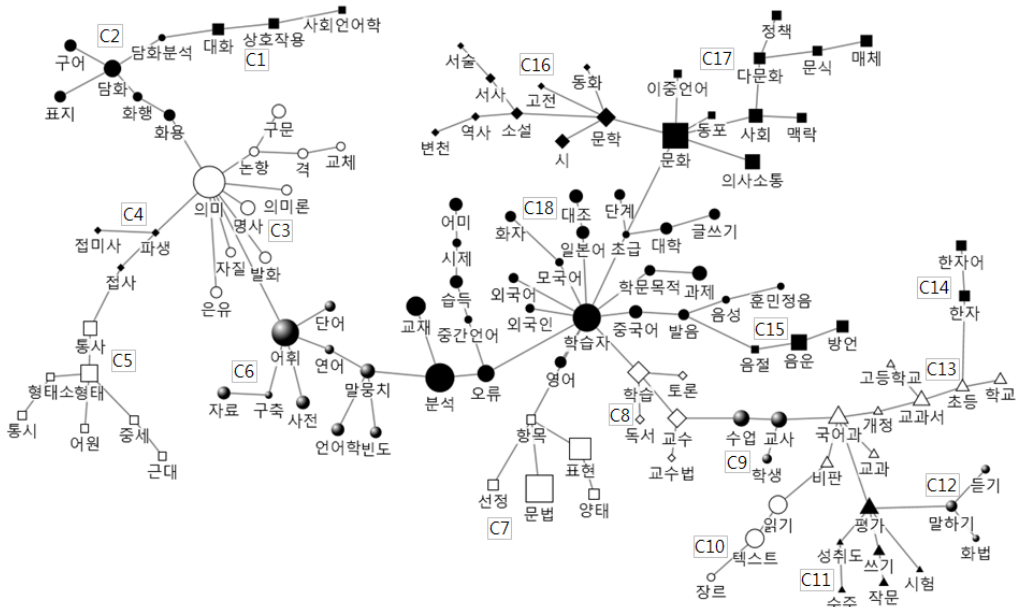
C2
담화분석
대화
상호작용
사회언어학
C1
구어
담화
표지
화행
화용
구문
논항
격
교체
의미
의미론
C4
명사
C3
접미사
파생
자질
발화
은유
접사
통사
C5
형태소
형태
통시
어원
중세
근대
단어
어휘
연어
C6
말뭉치
자료
구축
사전
언어학빈도
서술
서사
C16
동화
고전
역사
소설
문학
변천
시
이중언어
C17
정책
다문화
문식
매체
동포
사회
맥락
문화
의사소통
C18
대조
단계
어미
화자
일본어
초급
대학
글쓰기
시제
모국어
습득
외국어
학문목적
과제
훈민정음
중간언어
외국인
교재
학습자
중국어
발음
음성
C15
음절
음운
방언
분석
오류
영어
학습
토론
C8
독서
교수
교수법
수업
교사
C9
학생
국어과
개정
교과
교과서
고등학교
C13
초등
학교
한자어
C14
한자
항목
표현
선정
문법
양태
C7
비판
읽기
평가
C12
듣기
말하기
화법
C10
텍스트
장르
성취도
쓰기
C11
시험
수준
작문